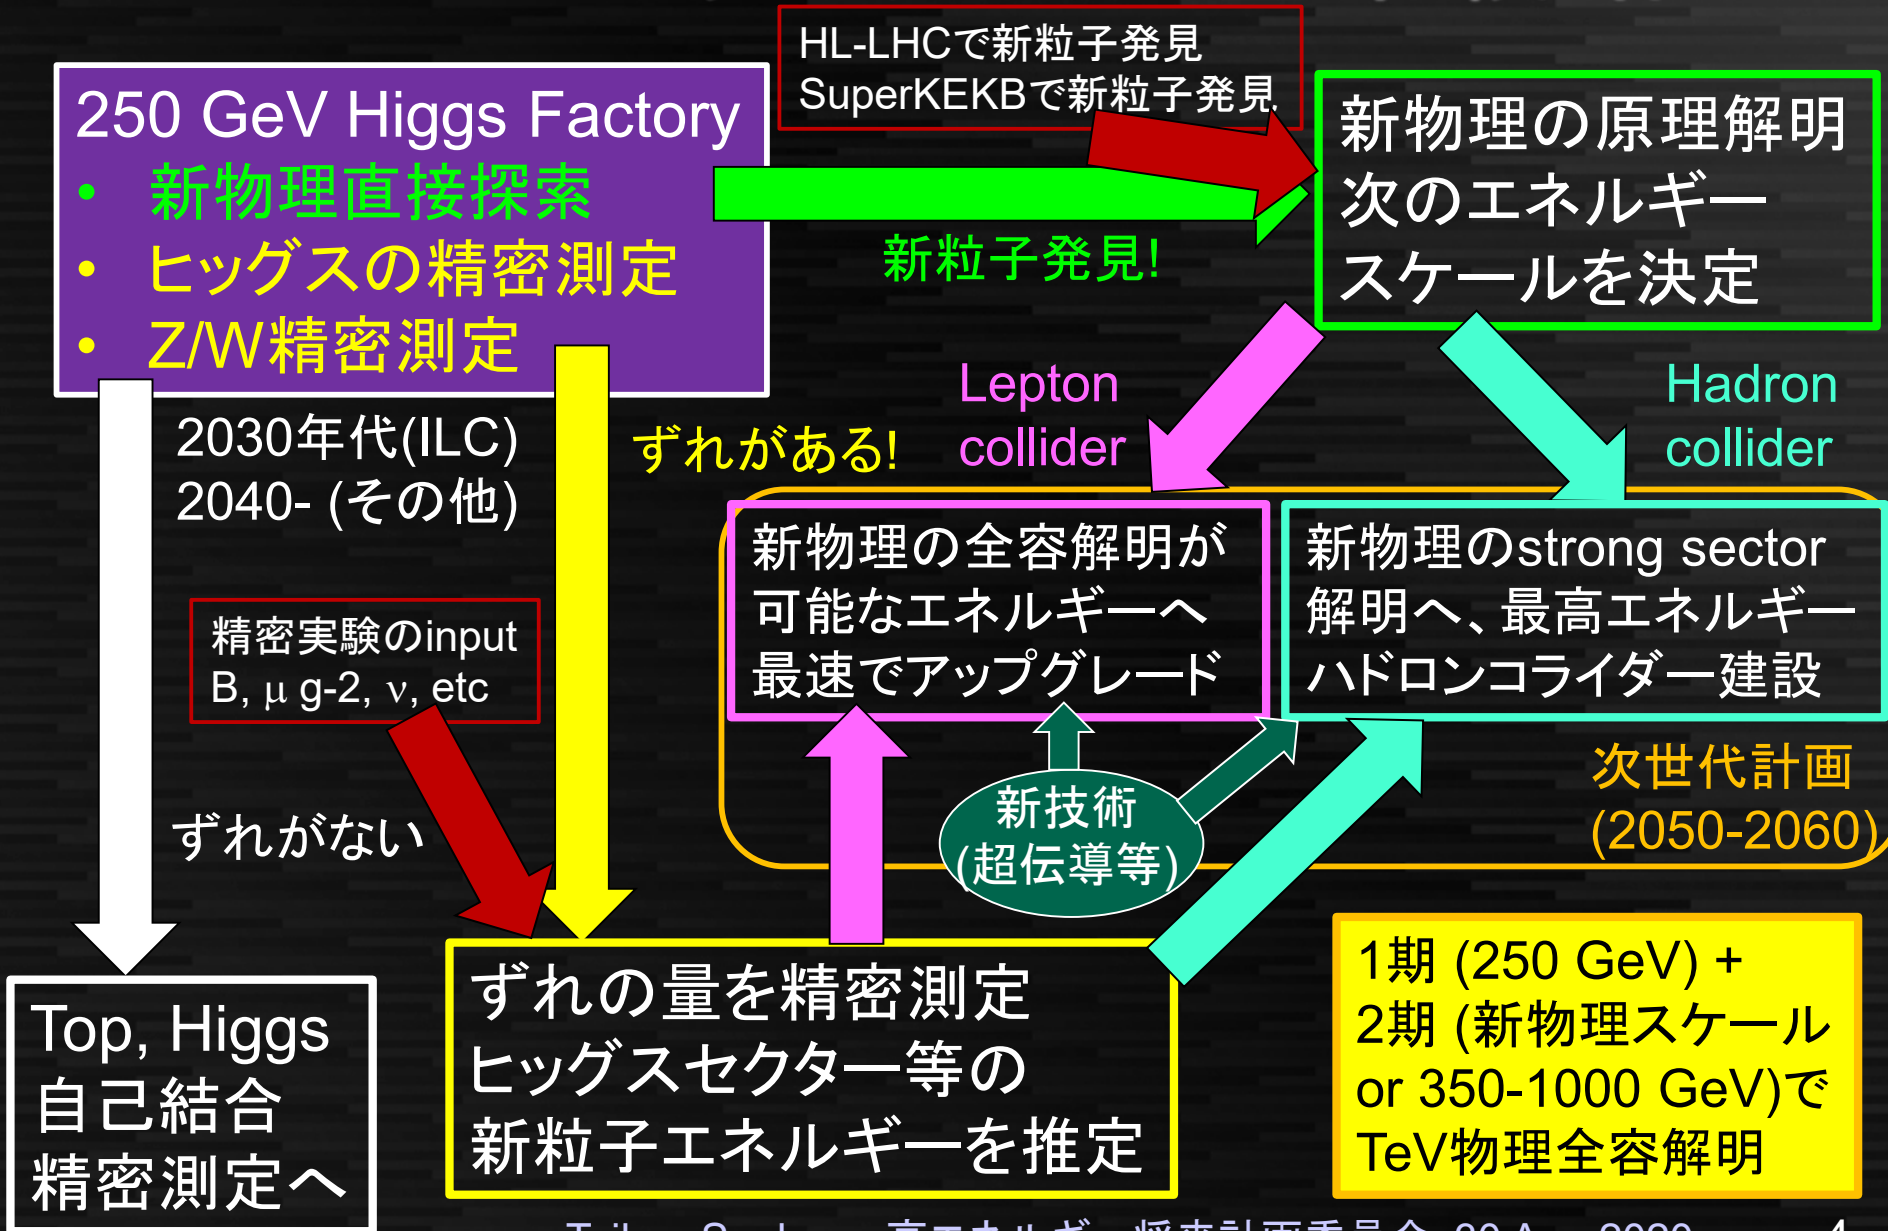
HL-LHCで新粒子発見
SuperKEKBで新粒子発見

250 GeV Higgs Factory
• 新物理直接探索
• ヒッグスの精密測定
• Z/W精密測定

新物理の原理解明
次のエネルギー
スケールを決定

新粒子発見!

Lepton collider

Hadron collider

2030年代(ILC)
2040- (その他)

ずれがある!

新物理の全容解明が
可能なエネルギーへ
最速でアップグレード

新物理のstrong sector
解明へ、最高エネルギー
ハドロンコライダー建設

精密実験のinput
B, μ g-2, ν, etc

次世代計画
(2050-2060)

新技術
(超伝導等)

ずれがない

Top, Higgs
自己結合
精密測定へ

ずれの量を精密測定
ヒッグスセクター等の
新粒子エネルギーを推定

1期 (250 GeV) +
2期 (新物理スケール
or 350-1000 GeV)で
TeV物理全容解明

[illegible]